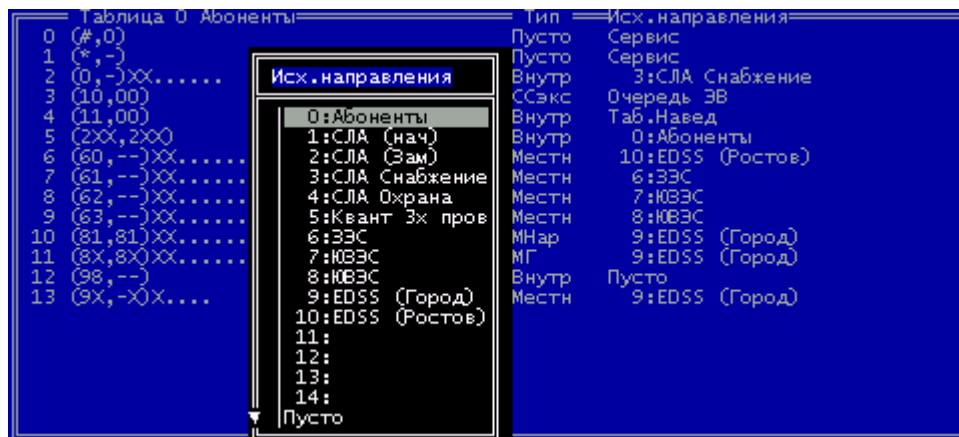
Таблица 0 Абоненты
0 (#,0)
1 (*,-)
2 (0,-)XX......
3 (10,00)
4 (11,00)
5 (2XX,2XX)
6 (60,--)XX......
7 (61,--)XX......
8 (62,--)XX......
9 (63,--)XX......
10 (81,81)XX......
11 (8X,8X)XX......
12 (98,--)
13 (9X,-X)X....

Исх.направления

0:Абоненты
1:СЛА (нач)
2:СЛА (Зам)
3:СЛА Снабжение
4:СЛА Охрана
5:Квант 3х пров
6:ЗЭС
7:ЮЗЭС
8:ЮВЭС
9:EDSS (Город)
10:EDSS (Ростов)
11:
12:
13:
14:
Пусто

| Тип | Исх.направления |
|---|---|
| Пусто | Сервис |
| Пусто | Сервис |
| Внутр | 3:СЛА Снабжение |
| ССэкс | Очередь ЗВ |
| Внутр | Таб.Навед |
| Внутр | 0:Абоненты |
| Местн | 10:EDSS (Ростов) |
| Местн | 6:ЗЭС |
| Местн | 7:ЮЗЭС |
| Местн | 8:ЮВЭС |
| МНар | 9:EDSS (Город) |
| МГ | 9:EDSS (Город) |
| Внутр | Пусто |
| Местн | 9:EDSS (Город) |